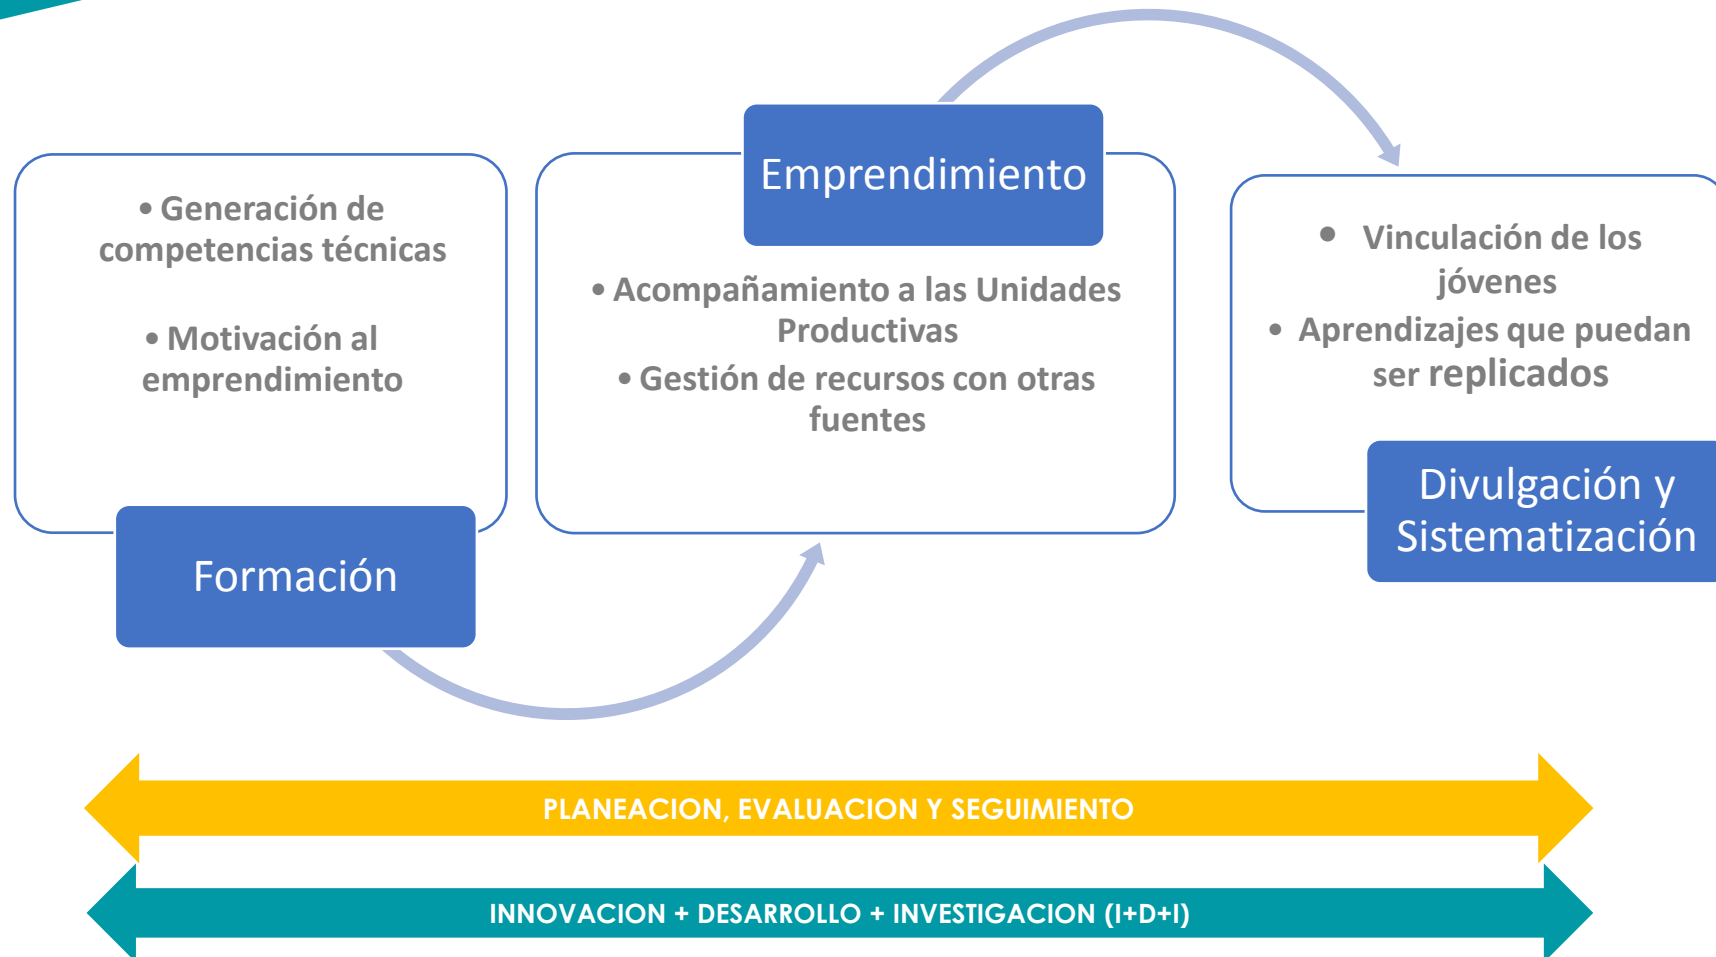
• Generación de competencias técnicas

• Motivación al emprendimiento

Formación

Emprendimiento

• Acompañamiento a las Unidades Productivas

• Gestión de recursos con otras fuentes

• Vinculación de los jóvenes

• Aprendizajes que puedan ser replicados

Divulgación y Sistematización

PLANEACION, EVALUACION Y SEGUIMIENTO

INNOVACION + DESARROLLO + INVESTIGACION (I+D+I)